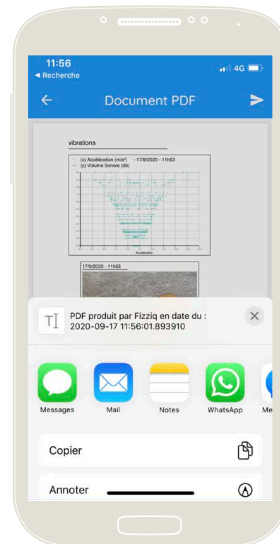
11:56
◂ Recherche
4G

Document PDF

vibrations

(x) Accélération (m/s²) : 17/9/2020 - 11:53
(y) Volume Sonore (dB)

Accélération

17/9/2020 - 11:55

PDF produit par Fizziq en date du : 2020-09-17 11:56:01.893910

Messages
Mail
Notes
WhatsApp
Me

Copier

Annoter